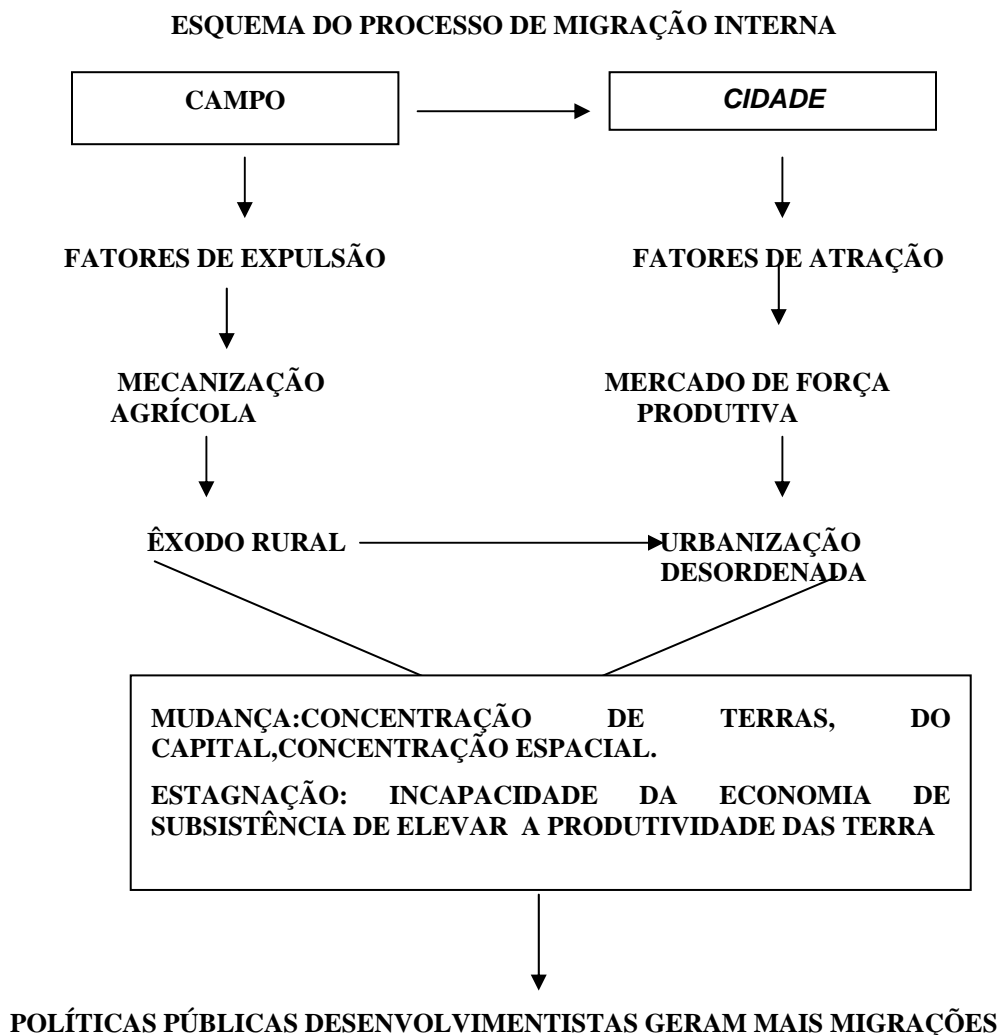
ESQUEMA DO PROCESSO DE MIGRAÇÃO INTERNA

CAMPO

CIDADE

FATORES DE EXPULSÃO

FATORES DE ATRAÇÃO

MECANIZAÇÃO AGRÍCOLA

MERCADO DE FORÇA PRODUTIVA

ÊXODO RURAL

URBANIZAÇÃO DESORDENADA

MUDANÇA:CONCENTRAÇÃO DE TERRAS, DO CAPITAL,CONCENTRAÇÃO ESPACIAL.

ESTAGNAÇÃO: INCAPACIDADE DA ECONOMIA DE SUBSISTÊNCIA DE ELEVAR A PRODUTIVIDADE DAS TERRA

POLÍTICAS PÚBLICAS DESENVOLVIMENTISTAS GERAM MAIS MIGRAÇÕES